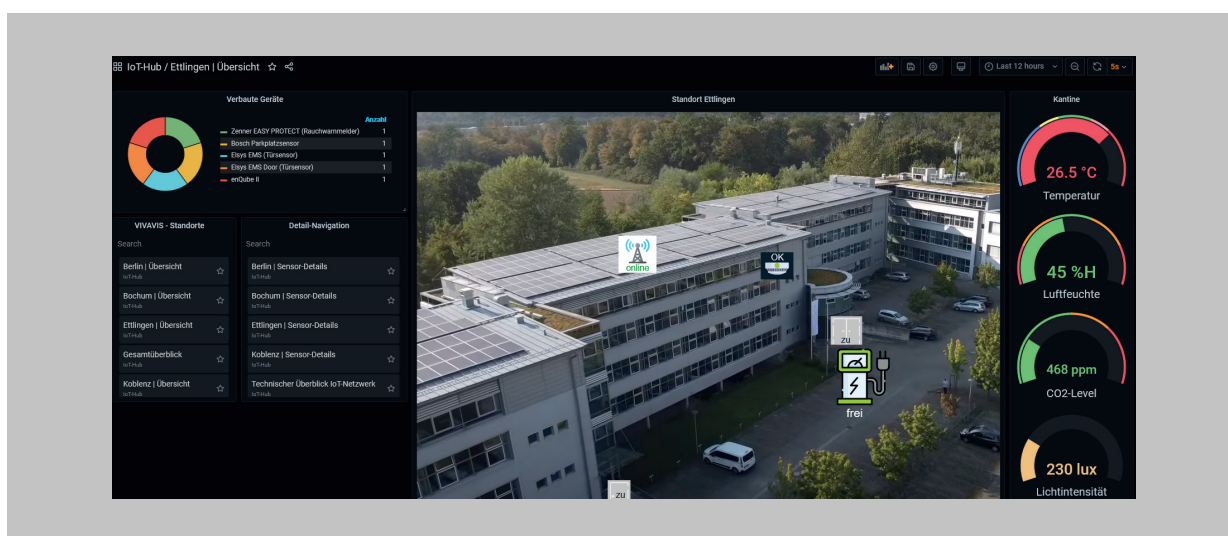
IoT-Hub / Ettlingen | Übersicht

Last 12 hours
5s

Verbaute Geräte

Anzahl
Zenner EASY PROTECT (Rauchwarnmelder) 1
Bosch Parkplatzsensor 1
Elsys EMS (Türsensor) 1
Elsys EMS Door (Türsensor) 1
enQube II 1

VIVAVIS - Standorte

Search

Berlin | Übersicht
IoT-Hub
Bochum | Übersicht
IoT-Hub
Ettlingen | Übersicht
IoT-Hub
Gesamtüberblick
IoT-Hub
Koblenz | Übersicht
IoT-Hub

Detail-Navigation

Search

Berlin | Sensor-Details
IoT-Hub
Bochum | Sensor-Details
IoT-Hub
Ettlingen | Sensor-Details
IoT-Hub
Koblenz | Sensor-Details
IoT-Hub
Technischer Überblick IoT-Netzwerk
IoT-Hub

Standort Ettlingen

online
OK
zu
frei
zu

Kantine

26.5 °C
Temperatur

45 %H
Luftfeuchte

468 ppm
CO2-Level

230 lux
Lichtintensität